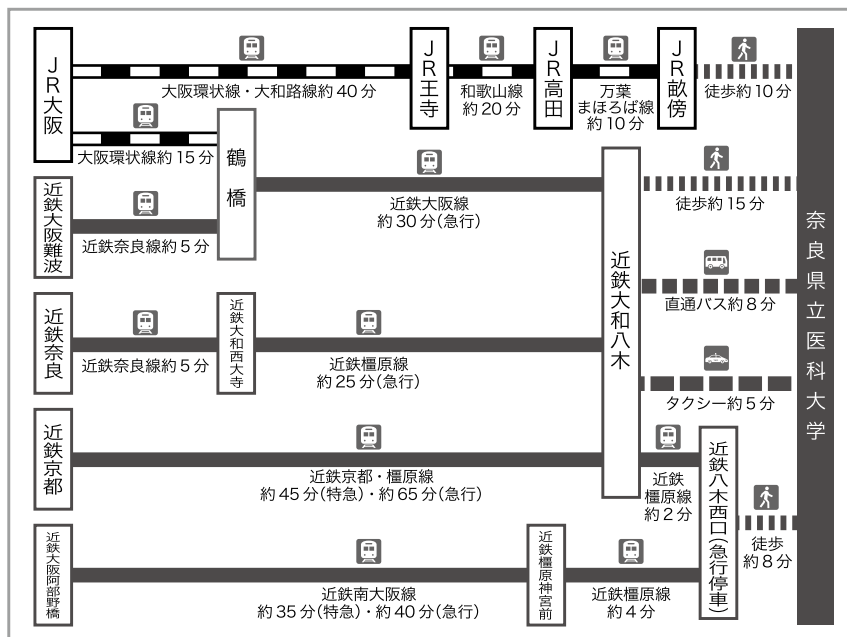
JR大阪

大阪環状線・大和路線約40分

JR王寺

和歌山線
約20分

JR高田

万葉
まほろば線
約10分

JR畝傍

徒歩約10分

大阪環状線約15分

鶴橋

近鉄大阪線
約30分(急行)

近鉄大阪難波

近鉄奈良線約5分

近鉄大和八木

徒歩約15分

直通バス約8分

タクシー約5分

奈良県立医科大学

近鉄奈良

近鉄奈良線約5分

近鉄大和西大寺

近鉄橿原線
約25分(急行)

近鉄京都

近鉄京都・橿原線
約45分(特急)・約65分(急行)

近鉄
橿原線
約2分

近鉄八木西口(急行停車)

徒歩
約8分

近鉄大阪阿部野橋

近鉄南大阪線
約35分(特急)・約40分(急行)

近鉄橿原神宮前

近鉄橿原線
約4分